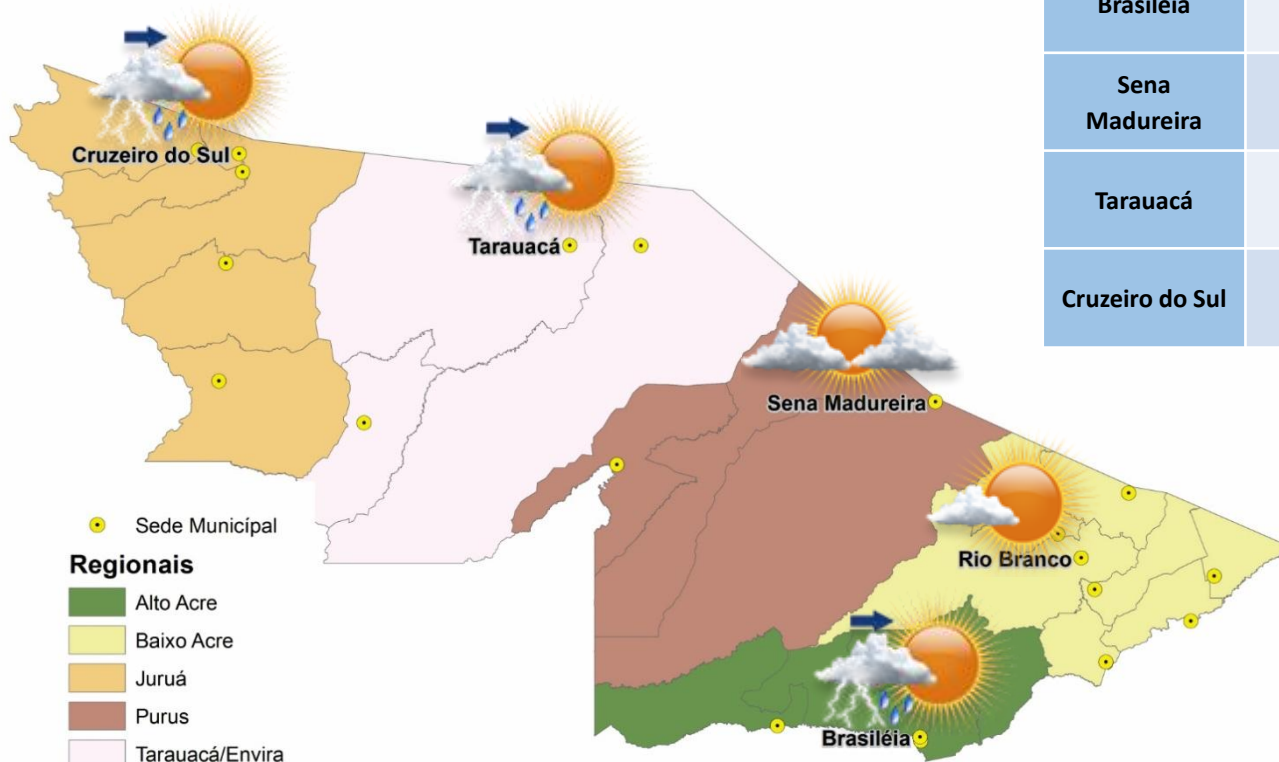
Cruzeiro do Sul

Tarauacá

Sena Madureira

Rio Branco

Brasiléia

Sede Municipal

Regionais

Alto Acre

Baixo Acre

Juruá

Purus

Tarauacá/Envira

| Brasiléia | |
|---|---|
| Sena Madureira | |
| Tarauacá | |
| Cruzeiro do Sul | |